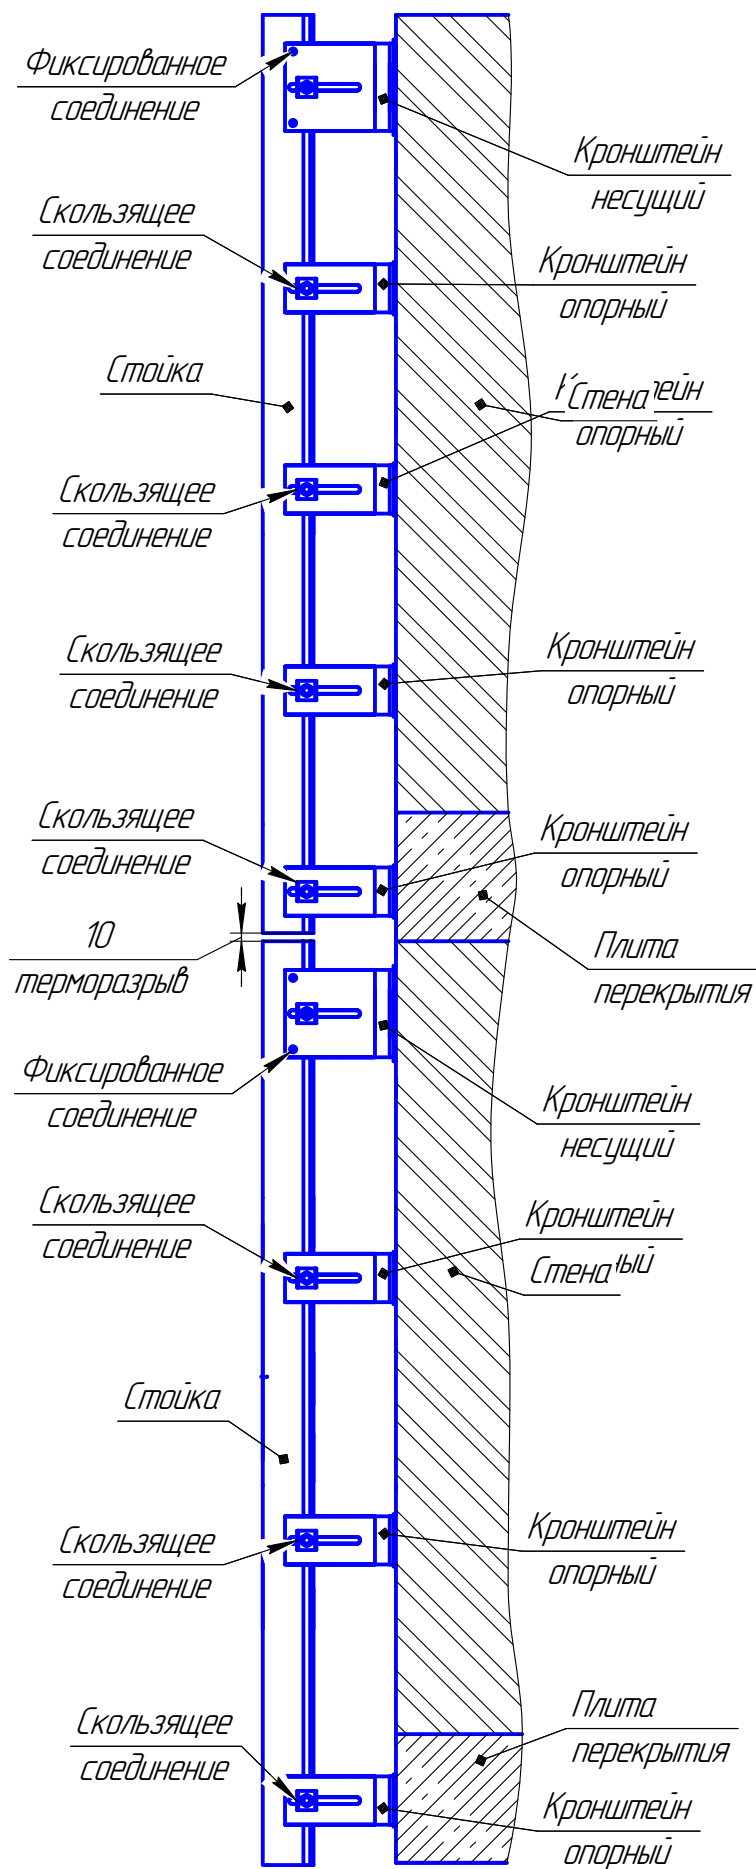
Фиксированное соединение

Кронштейн несущий

Скользящее соединение

Кронштейн опорный

Стойка

Стена

опорный

Скользящее соединение

Скользящее соединение

Кронштейн опорный

Скользящее соединение

Кронштейн опорный

10

терморазрыв

Плита перекрытия

Фиксированное соединение

Кронштейн несущий

Скользящее соединение

Кронштейн

Стена

Стойка

Скользящее соединение

Кронштейн опорный

Плита перекрытия

Скользящее соединение

Кронштейн опорный